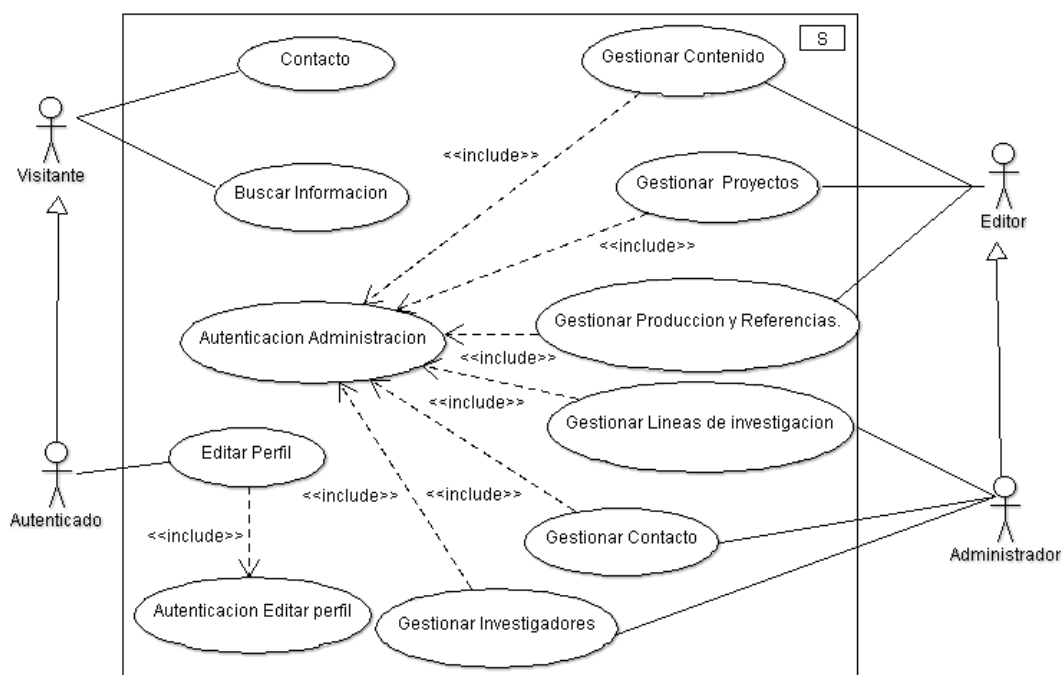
S

Contacto

Gestionar Contenido

Visitante

<<include>>

Buscar Informacion

Gestionar Proyectos

Editor

<<include>>

Autenticacion Administracion

Gestionar Produccion y Referencias.

<<include>>

<<include>>

Gestionar Lineas de investigacion

Editar Perfil

Autenticado

<<include>>

<<include>>

<<include>>

Gestionar Contacto

Administrador

Autenticacion Editar perfil

Gestionar Investigadores